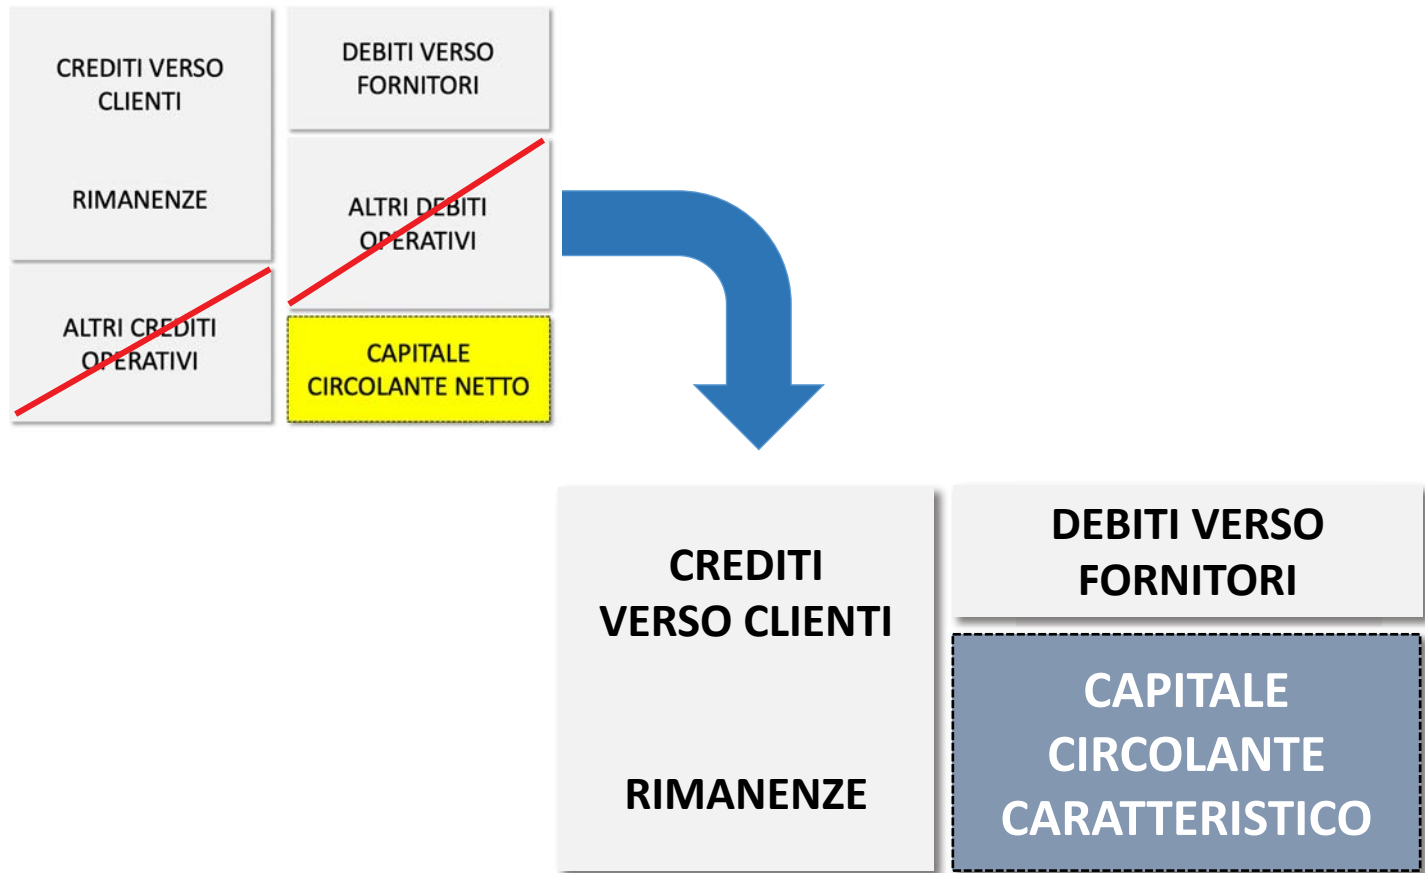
CREDITI VERSO CLIENTI

RIMANENZE

DEBITI VERSO FORNITORI

ALTRI DEBITI OPERATIVI

ALTRI CREDITI OPERATIVI

CAPITALE CIRCOLANTE NETTO

CREDITI VERSO CLIENTI

RIMANENZE

DEBITI VERSO FORNITORI

CAPITALE CIRCOLANTE CARATTERISTICO